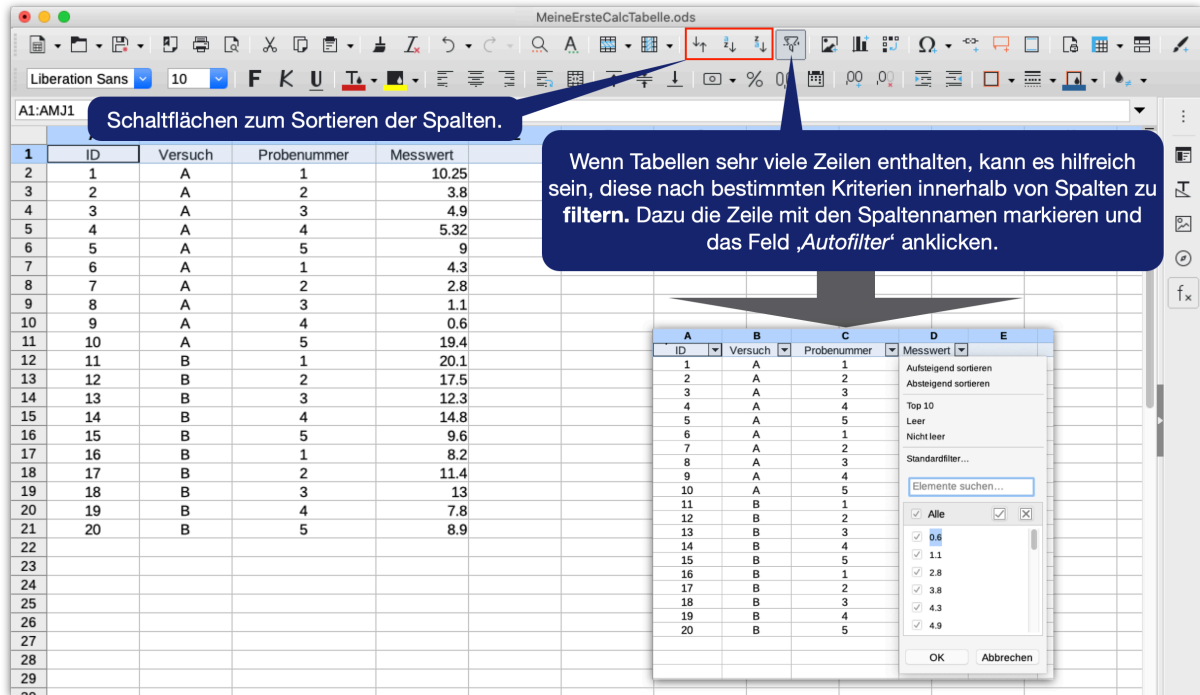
MeineErsteCalcTabelle.ods

Liberation Sans 10

A1:AMJ1

Schaltflächen zum Sortieren der Spalten.

Wenn Tabellen sehr viele Zeilen enthalten, kann es hilfreich sein, diese nach bestimmten Kriterien innerhalb von Spalten zu **filtern.** Dazu die Zeile mit den Spaltennamen markieren und das Feld *‚Autofilter‘* anklicken.

| | ID | Versuch | Probenummer | Messwert |
|---|---|---|---|---|
| 2 | 1 | A | 1 | 10.25 |
| 3 | 2 | A | 2 | 3.8 |
| 4 | 3 | A | 3 | 4.9 |
| 5 | 4 | A | 4 | 5.32 |
| 6 | 5 | A | 5 | 9 |
| 7 | 6 | A | 1 | 4.3 |
| 8 | 7 | A | 2 | 2.8 |
| 9 | 8 | A | 3 | 1.1 |
| 10 | 9 | A | 4 | 0.6 |
| 11 | 10 | A | 5 | 19.4 |
| 12 | 11 | B | 1 | 20.1 |
| 13 | 12 | B | 2 | 17.5 |
| 14 | 13 | B | 3 | 12.3 |
| 15 | 14 | B | 4 | 14.8 |
| 16 | 15 | B | 5 | 9.6 |
| 17 | 16 | B | 1 | 8.2 |
| 18 | 17 | B | 2 | 11.4 |
| 19 | 18 | B | 3 | 13 |
| 20 | 19 | B | 4 | 7.8 |
| 21 | 20 | B | 5 | 8.9 |

22 23 24 25 26 27 28 29

| A | B | C | D | E |
|---|---|---|---|---|
| ID | Versuch | Probenummer | Messwert | |
| 1 | A | 1 | | |
| 2 | A | 2 | | |
| 3 | A | 3 | | |
| 4 | A | 4 | | |
| 5 | A | 5 | | |
| 6 | A | 1 | | |
| 7 | A | 2 | | |
| 8 | A | 3 | | |
| 9 | A | 4 | | |
| 10 | A | 5 | | |
| 11 | B | 1 | | |
| 12 | B | 2 | | |
| 13 | B | 3 | | |
| 14 | B | 4 | | |
| 15 | B | 5 | | |
| 16 | B | 1 | | |
| 17 | B | 2 | | |
| 18 | B | 3 | | |
| 19 | B | 4 | | |
| 20 | B | 5 | | |

Aufsteigend sortieren
Absteigend sortieren
Top 10
Leer
Nicht leer
Standardfilter...
Elemente suchen...
Alle
0.6
1.1
2.8
3.8
4.3
4.9
OK
Abbrechen